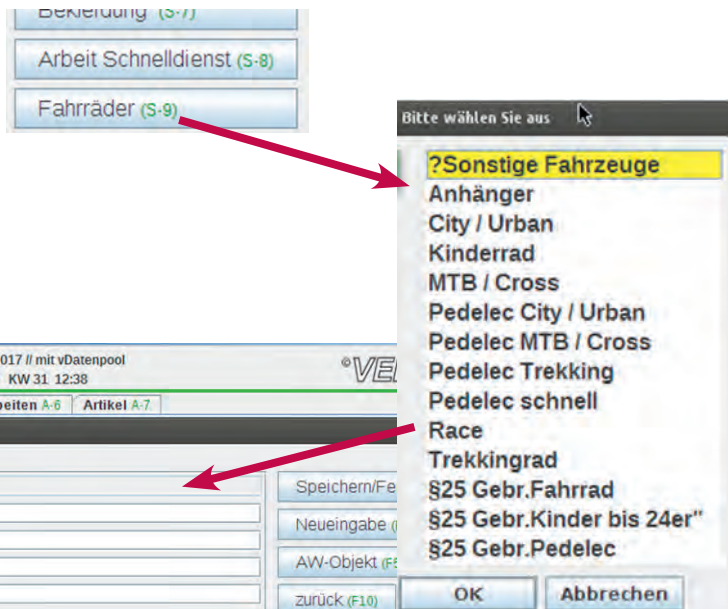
Bekleidung (S-7)

Arbeit Schnelldienst (S-8)

Fahrräder (S-9)

Bitte wählen Sie aus

?Sonstige Fahrzeuge
Anhänger
City / Urban
Kinderrad
MTB / Cross
Pedelec City / Urban
Pedelec MTB / Cross
Pedelec Trekking
Pedelec schnell
Race
Trekkingrad
§25 Gebr.Fahrrad
§25 Gebr.Kinder bis 24er"
§25 Gebr.Pedelec

OK
Abbrechen

017 // mit vDatenpool
KW 31 12:38

©VEL

beiten A-6
Artikel A-7

Speichern/Fe

Neueingabe (

AW-Objekt (F5

zurück (F10)